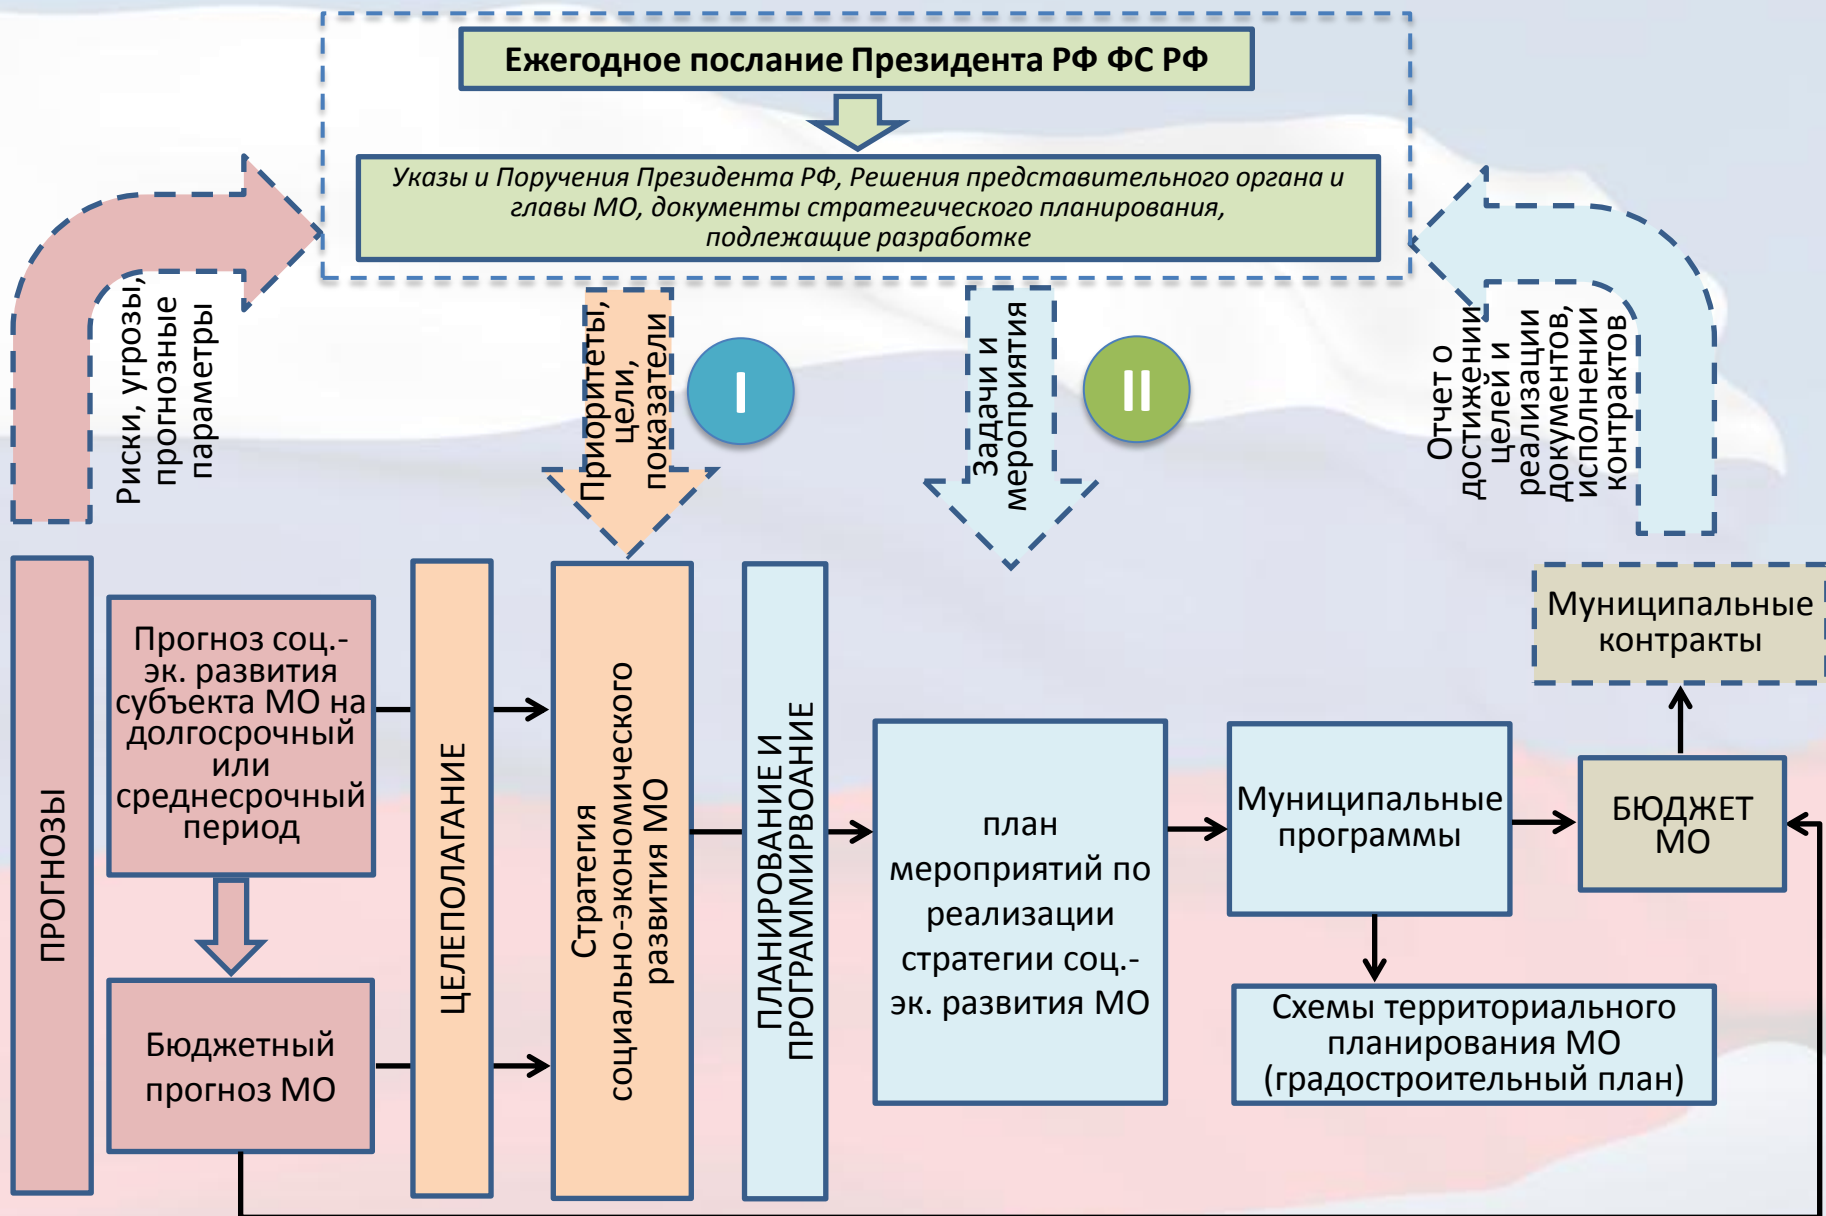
Ежегодное послание Президента РФ ФС РФ

Указы и Поручения Президента РФ, Решения представительного органа и главы МО, документы стратегического планирования, подлежащие разработке

Риски, угрозы, прогнозные параметры

Приоритеты, цели, показатели

I

Задачи и мероприятия

II

Отчет о достижении целей и реализации документов, исполнении контрактов

Муниципальные контракты

ПРОГНОЗЫ

Прогноз соц.-эк. развития субъекта МО на долгосрочный или среднесрочный период

Бюджетный прогноз МО

ЦЕЛЕПОЛАГАНИЕ

Стратегия социально-экономического развития МО

ПЛАНИРОВАНИЕ И ПРОГРАММИРВОАНИЕ

план мероприятий по реализации стратегии соц.-эк. развития МО

Муниципальные программы

БЮДЖЕТ МО

Схемы территориального планирования МО (градостроительный план)